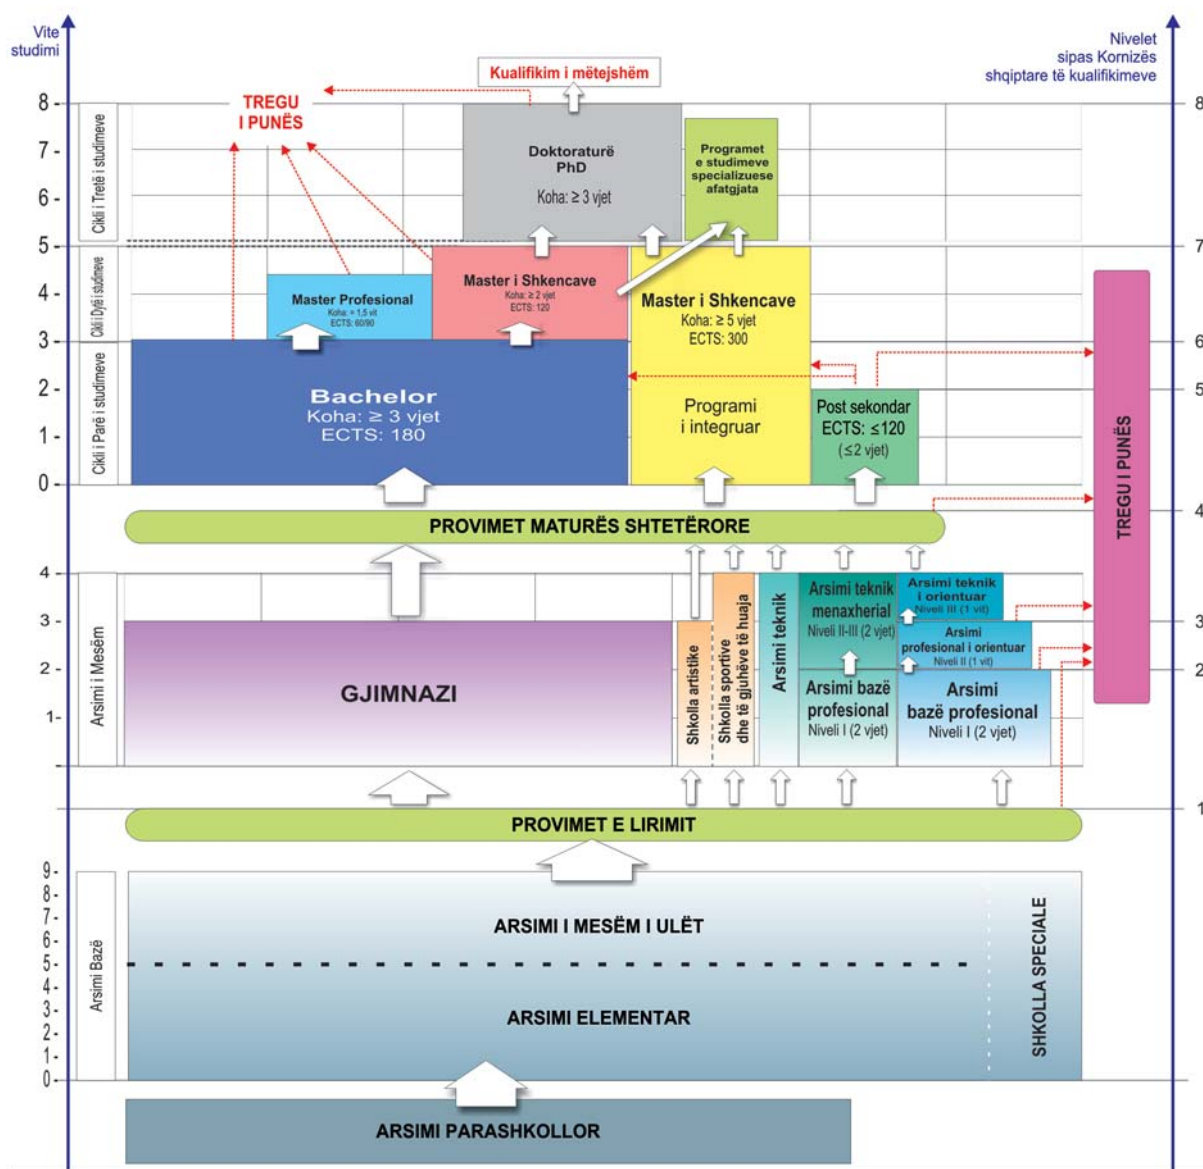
Vite studimi

Nivelet sipas Kornizës shqiptare të kualifikimeve

Kualifikim i mëtejshëm

TREGU I PUNËS

8 -
7 -
6 -
5 -
4 -
3 -
2 -
1 -
0 -

Cikli i Tretë i studimeve

Cikli i Dytë i studimeve

Cikli i Parë i studimeve

Doktoraturë PhD
Koha: ≥ 3 vjet

Programet e studimeve specializuese afatgjata

Master Profesional
Koha: = 1,5 vit
ECTS: 60/90

Master i Shkencave
Koha: ≥ 2 vjet
ECTS: 120

Master i Shkencave
Koha: ≥ 5 vjet
ECTS: 300

Programi i integruar

Bachelor
Koha: ≥ 3 vjet
ECTS: 180

Post sekondar
ECTS: ≤120
(≤2 vjet)

TREGU I PUNËS

8
7
6
5
4
3
2
1

PROVIMET MATURËS SHTETËRORE

4 -
3 -
2 -
1 -

Arsimi i Mesëm

GJIMNAZI

Shkolla artistike

Shkolla sportive dhe të gjuhëve të huaja

Arsimi teknik

Arsimi teknik menaxherial
Niveli II-III (2 vjet)

Arsimi teknik i orientuar
Niveli III (1 vit)

Arsimi profesional i orientuar
Niveli II (1 vit)

Arsimi bazë profesional
Niveli I (2 vjet)

Arsimi bazë profesional
Niveli I (2 vjet)

PROVIMET E LIRIMIT

9 -
8 -
7 -
6 -
5 -
4 -
3 -
2 -
1 -
0 -

Arsimi Bazë

ARSIMI I MESËM I ULËT

ARSIMI ELEMENTAR

SHKOLLA SPECIALE

ARSIMI PARASHKOLLOR